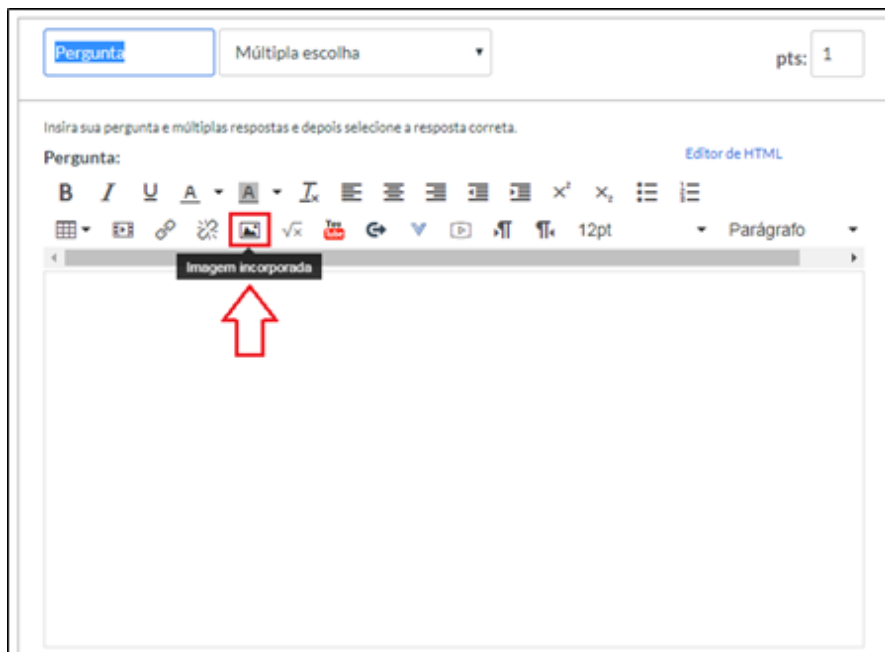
Pergunta

Múltipla escolha

pts: 1

Insira sua pergunta e múltiplas respostas e depois selecione a resposta correta.

Pergunta:

Editor de HTML

B I U A A $T_x$ $x^2$ $x_2$

12pt

Parágrafo

Imagem incorporada